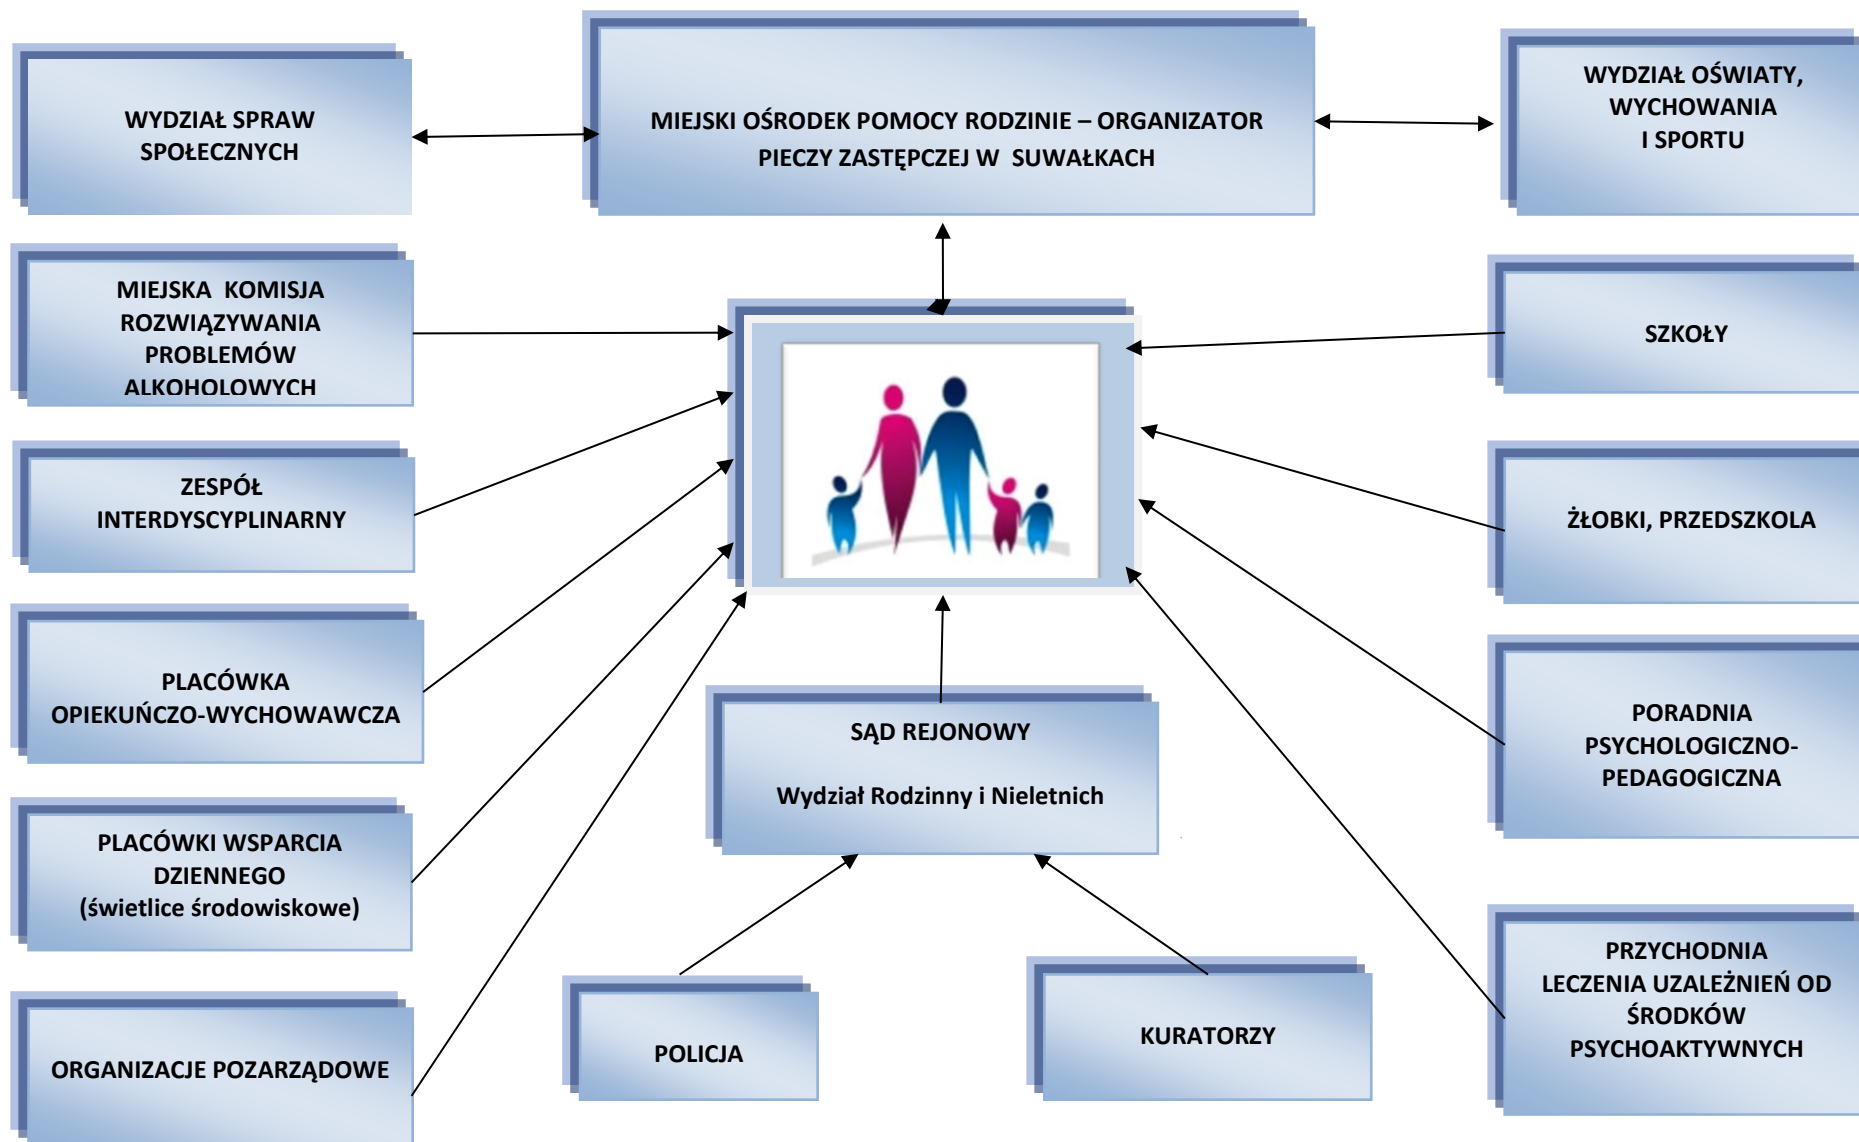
WYDZIAŁ SPRAW SPOŁECZNYCH

MIEJSKI OŚRODEK POMOCY RODZINIE – ORGANIZATOR PIECZY ZASTĘPCZEJ W SUWAŁKACH

WYDZIAŁ OŚWIATY, WYCHOWANIA I SPORTU

MIEJSKA KOMISJA ROZWIĄZYWANIA PROBLEMÓW ALKOHOLOWYCH

SZKOŁY

ZESPÓŁ INTERDYSCYPLINARNY

ŻŁOBKI, PRZEDSZKOLA

PLACÓWKA OPIEKUŃCZO-WYCHOWAWCZA

PORADNIA PSYCHOLOGICZNO-PEDAGOGICZNA

SĄD REJONOWY

Wydział Rodzinny i Nieletnich

PLACÓWKI WSPARCIA DZIENNEGO (świetlice środowiskowe)

PRZYCHODNIA LECZENIA UZALEŻNIEŃ OD ŚRODKÓW PSYCHOAKTYWNYCH

ORGANIZACJE POZARZĄDOWE

POLICJA

KURATORZY